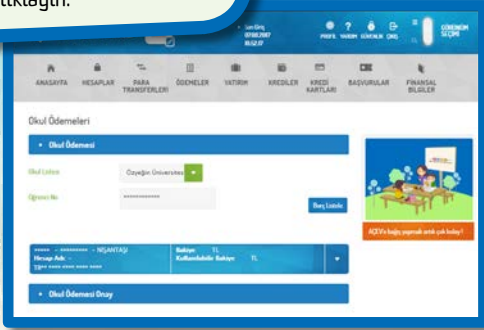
ıktaştır.

Son Giriş 07.08.2017 16:52:17

PROFİL YARDIM GÜVENLİK ÇIKIŞ

GÖREVLEN SEÇİMİ

ANASAYFA HESAPLAR PARA TRANSFERLERİ ÖDEMELER YATIRIM KREDİLER KREDİ KARTLARI BAŞVURULAR FİNANSAL BİLGİLER

Okul Ödemeleri

Okul Ödemesi

Okul Listesi Özyeğin Üniversitesi

Öğrenci No ************

Borç Listele

AÇEV'e bağış yapmak artık çok kolay!

***** - ********* - NİŞANTAŞI Hesap Adı: - TR** **** **** **** ****

Bakiye: TL Kullanılabilir Bakiye: TL

Okul Ödemesi Onay